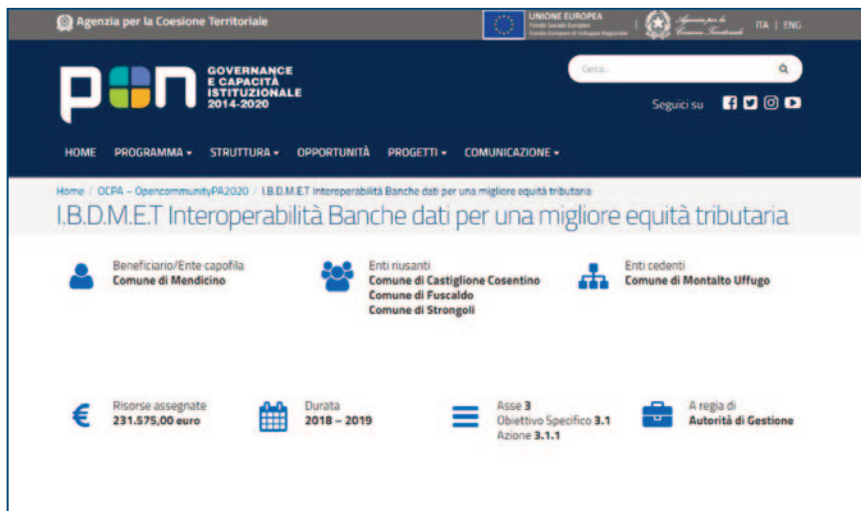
Agenzia per la Coesione Territoriale

UNIONE EUROPEA
Fondo Sociale Europeo
Fondo Europeo di Sviluppo Regionale

Agenzia per la Coesione Territoriale

ITA | ENG

PON GOVERNANCE E CAPACITÀ ISTITUZIONALE 2014-2020

Cerca...

Seguici su

HOME PROGRAMMA ▾ STRUTTURA ▾ OPPORTUNITÀ PROGETTI ▾ COMUNICAZIONE ▾

Home / OCPA – OpencommunityPA2020 / I.B.D.M.E.T Interoperabilità Banche dati per una migliore equità tributaria

I.B.D.M.E.T Interoperabilità Banche dati per una migliore equità tributaria

Beneficiario/Ente capofila
Comune di Mendicino

Enti riusanti
Comune di Castiglione Cosentino
Comune di Fuscaldo
Comune di Strongoli

Enti cedenti
Comune di Montalto Uffugo

Risorse assegnate
231.575,00 euro

Durata
2018 – 2019

Asse 3
Obiettivo Specifico 3.1
Azione 3.1.1

A regia di
Autorità di Gestione